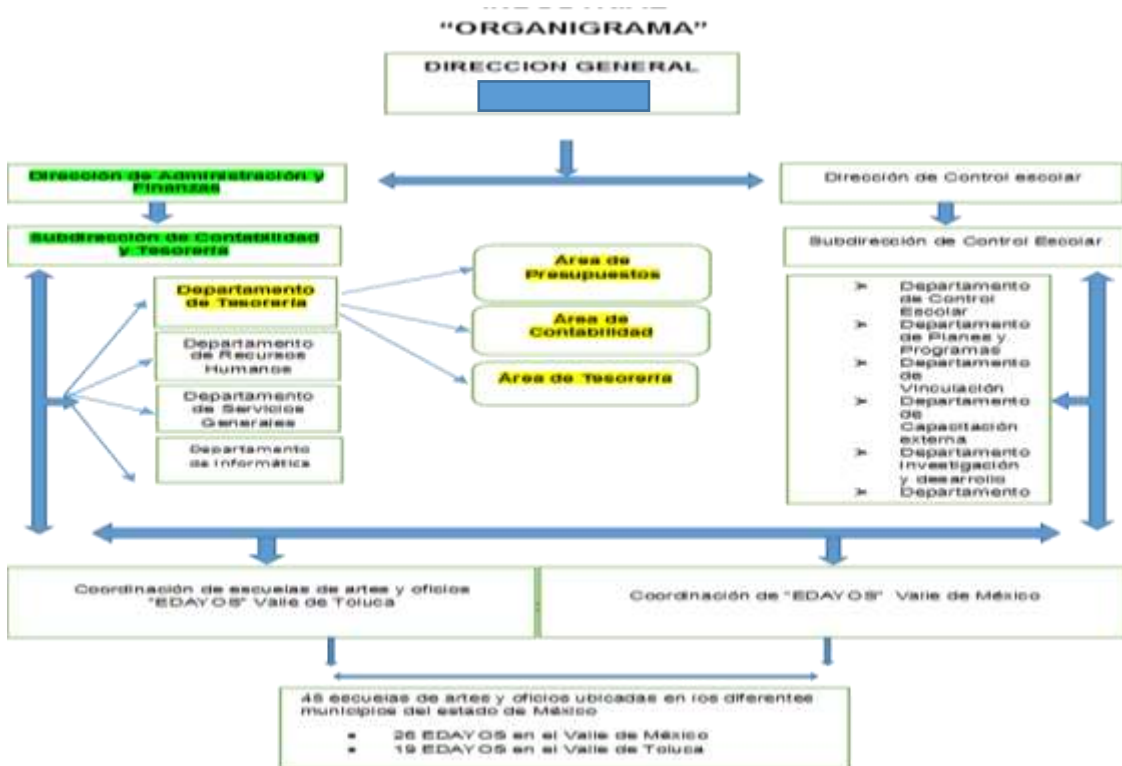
"ORGANIGRAMA"

DIRECCION GENERAL

Dirección de Administración y Finanzas

Subdirección de Contabilidad y Tesorería

Departamento de Tesorería

Departamento de Recursos Humanos

Departamento de Servicios Generales

Departamento de Informática

Area de Presupuestos

Area de Contabilidad

Area de Tesorería

Dirección de Control escolar

Subdirección de Control Escolar

- Departamento de Control Escolar
- Departamento de Planes y Programas
- Departamento de Vinculación
- Departamento de Capacitación externa
- Departamento Investigación y desarrollo
- Departamento

Coordinación de escuelas de artes y oficios "EDAYOS" Valle de Toluca

Coordinación de "EDAYOS" Valle de México

45 escuelas de artes y oficios ubicadas en los diferentes municipios del estado de México

- 26 EDAYOS en el Valle de México
- 19 EDAYOS en el Valle de Toluca